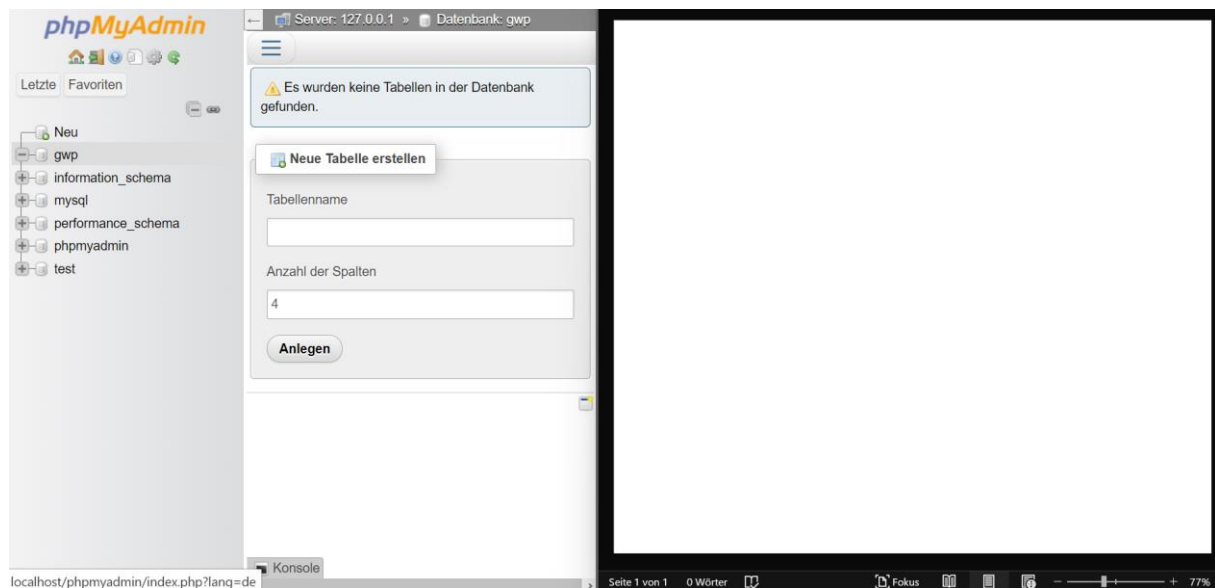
phpMyAdmin

Letzte Favoriten

Neu
gwp
information_schema
mysql
performance_schema
phpmyadmin
test

Server: 127.0.0.1 » Datenbank: gwp

Es wurden keine Tabellen in der Datenbank gefunden.

Neue Tabelle erstellen

Tabellenname

Anzahl der Spalten

4

Anlegen

Konsole

localhost/phpmyadmin/index.php?lang=de

Seite 1 von 1 0 Wörter

Fokus

77%